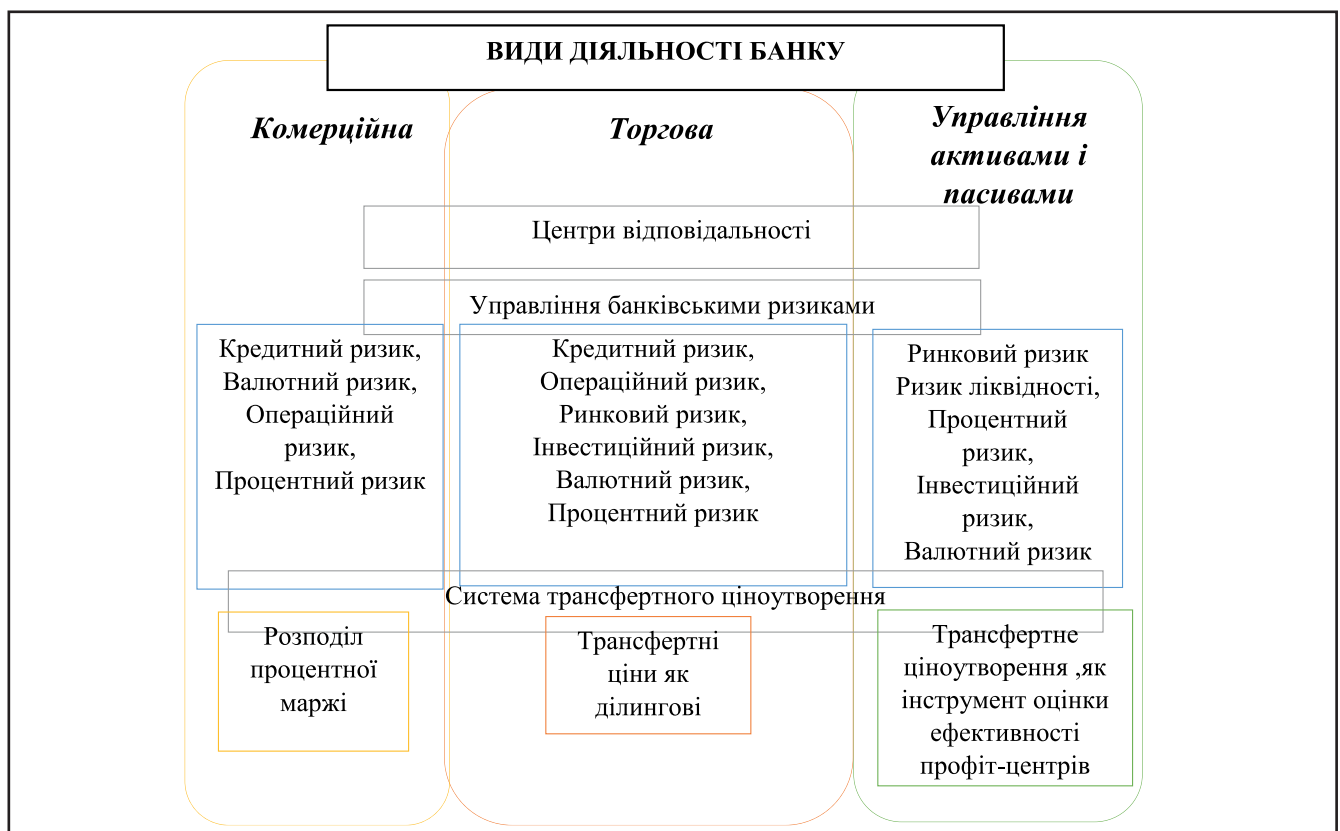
ВИДИ ДІЯЛЬНОСТІ БАНКУ

Комерційна

Торгова

Управління активами і пасивами

Центри відповідальності

Управління банківськими ризиками

Кредитний ризик, Валютний ризик, Операційний ризик, Процентний ризик

Кредитний ризик, Операційний ризик, Ринковий ризик, Інвестиційний ризик, Валютний ризик, Процентний ризик

Ринковий ризик Ризик ліквідності, Процентний ризик, Інвестиційний ризик, Валютний ризик

Система трансфертного ціноутворення

Розподіл процентної маржі

Трансфертні ціни як ділингові

Трансфертне ціноутворення ,як інструмент оцінки ефективності профіт-центрів